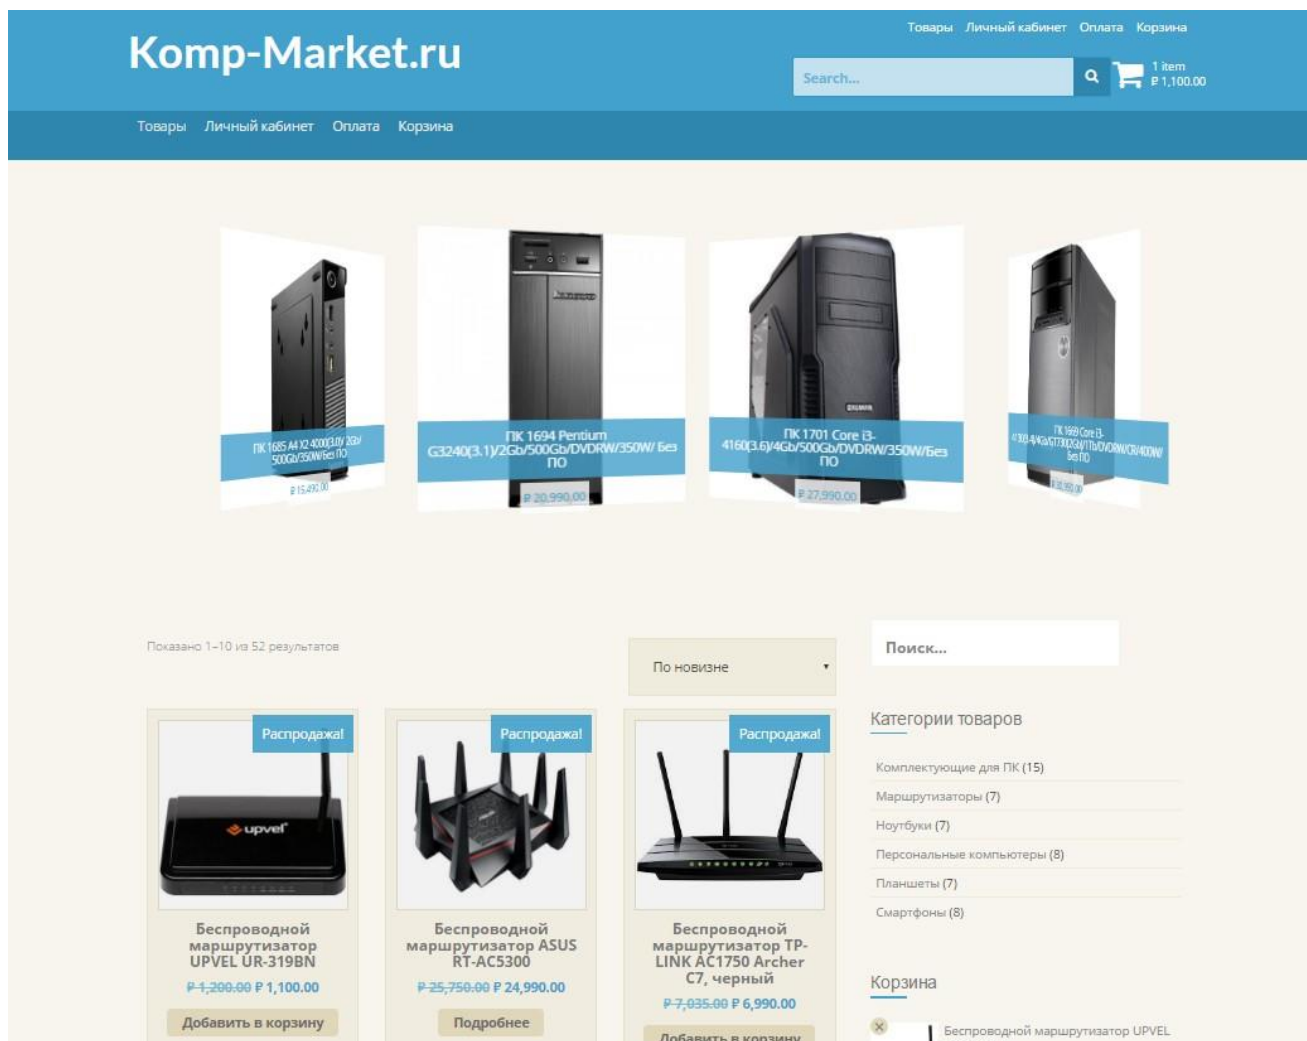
Komp-Market.ru

Товары Личный кабинет Оплата Корзина

Search...

1 item
₽ 1,100.00

Товары Личный кабинет Оплата Корзина

ПК 1685 A4 X2 4000(3.0)/ 2Gb/ 500Gb/350W/Без ПО
₽ 15,490.00

ПК 1694 Pentium G3240(3.1)/2Gb/500Gb/DVDRW/350W/ Без ПО
₽ 20,990.00

ПК 1701 Core i3-4160(3.6)/4Gb/500Gb/DVDRW/350W/Без ПО
₽ 27,990.00

ПК 1669 Core i3-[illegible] Без ПО
₽ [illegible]

Показано 1–10 из 52 результатов

По новизне

Распродажа!

Беспроводной маршрутизатор UPVEL UR-319BN
₽ 1,200.00 ₽ 1,100.00
Добавить в корзину

Распродажа!

Беспроводной маршрутизатор ASUS RT-AC5300
₽ 25,750.00 ₽ 24,990.00
Подробнее

Распродажа!

Беспроводной маршрутизатор TP-LINK AC1750 Archer C7, черный
₽ 7,035.00 ₽ 6,990.00
Добавить в корзину

Поиск...

Категории товаров

Комплектующие для ПК (15)
Маршрутизаторы (7)
Ноутбуки (7)
Персональные компьютеры (8)
Планшеты (7)
Смартфоны (8)

Корзина

Беспроводной маршрутизатор UPVEL